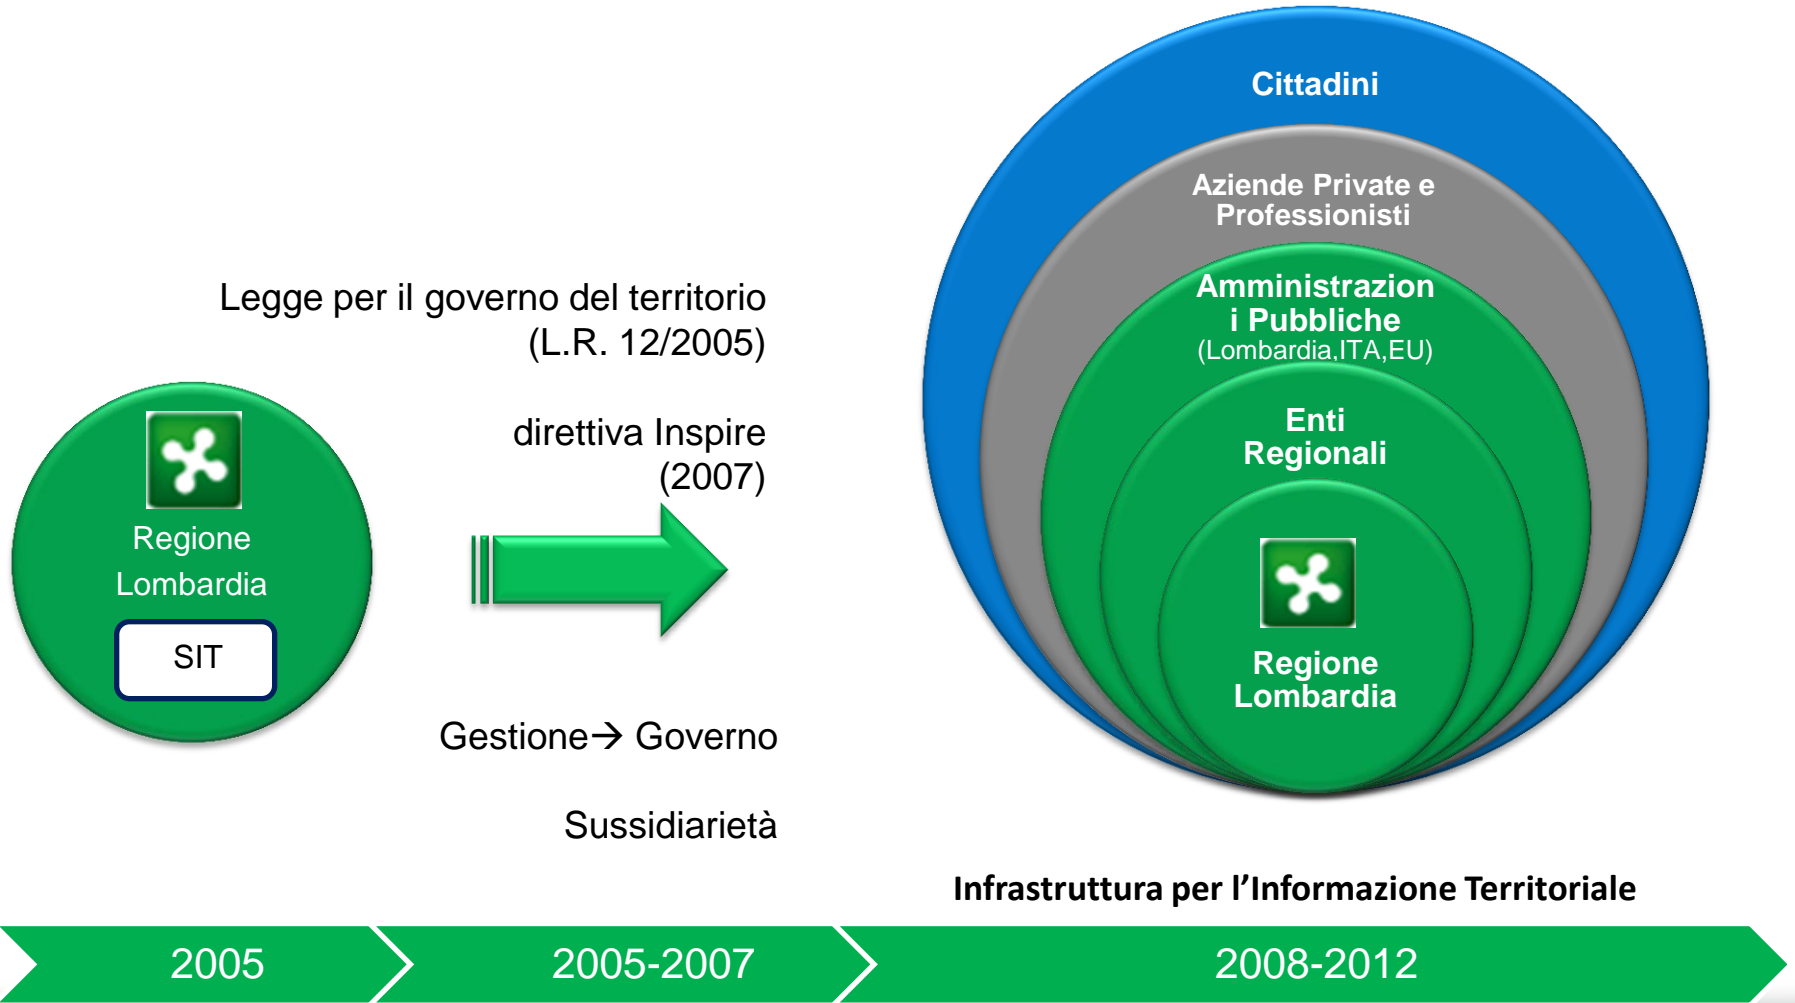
Regione Lombardia

SIT

Legge per il governo del territorio (L.R. 12/2005)

direttiva Inspire (2007)

Gestione→ Governo

Sussidiarietà

Cittadini

Aziende Private e Professionisti

Amministrazioni Pubbliche (Lombardia,ITA,EU)

Enti Regionali

Regione Lombardia

Infrastruttura per l’Informazione Territoriale

2005

2005-2007

2008-2012